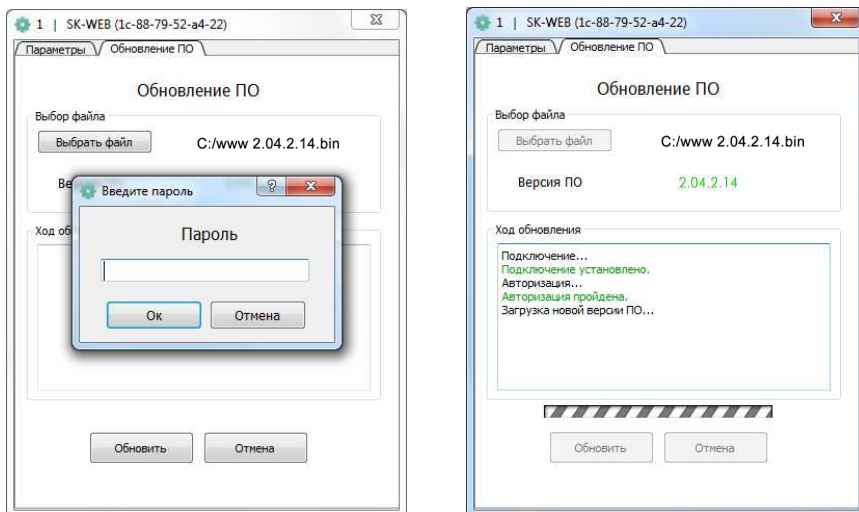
1 | SK-WEB (1c-88-79-52-a4-22)

Параметры | Обновление ПО

Обновление ПО

Выбор файла

Выбрать файл

C:/www 2.04.2.14.bin

Ве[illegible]

Введите пароль

Пароль

Ок

Отмена

Ход об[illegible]

Обновить

Отмена

1 | SK-WEB (1c-88-79-52-a4-22)

Параметры | Обновление ПО

Обновление ПО

Выбор файла

Выбрать файл

C:/www 2.04.2.14.bin

Версия ПО

2.04.2.14

Ход обновления

Подключение...
Подключение установлено.
Авторизация...
Авторизация пройдена.
Загрузка новой версии ПО...

Обновить

Отмена